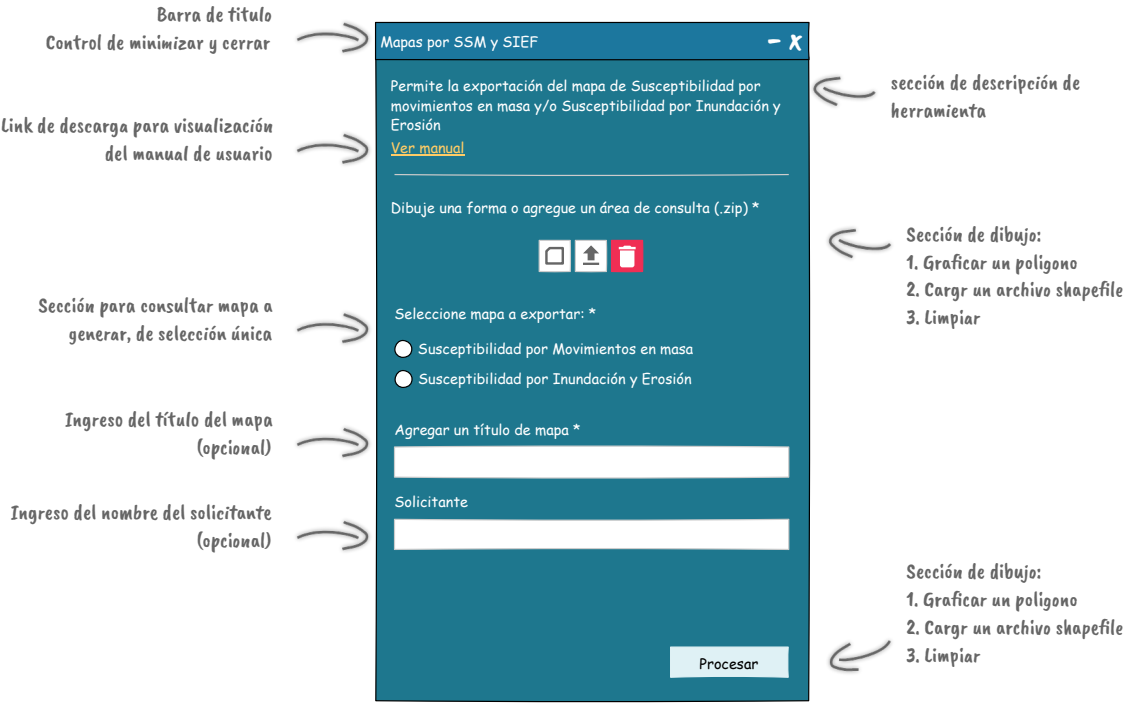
Barra de titulo
Control de minimizar y cerrar

Mapas por SSM y SIEF

- X

Permite la exportación del mapa de Susceptibilidad por movimientos en masa y/o Susceptibilidad por Inundación y Erosión

Ver manual

sección de descripción de herramienta

Link de descarga para visualización del manual de usuario

Dibuje una forma o agregue un área de consulta (.zip) *

Sección de dibujo:
1. Graficar un poligono
2. Cargr un archivo shapefile
3. Limpiar

Sección para consultar mapa a generar, de selección única

Seleccione mapa a exportar: *

Susceptibilidad por Movimientos en masa

Susceptibilidad por Inundación y Erosión

Ingreso del título del mapa (opcional)

Agregar un título de mapa *

Ingreso del nombre del solicitante (opcional)

Solicitante

Sección de dibujo:
1. Graficar un poligono
2. Cargr un archivo shapefile
3. Limpiar

Procesar